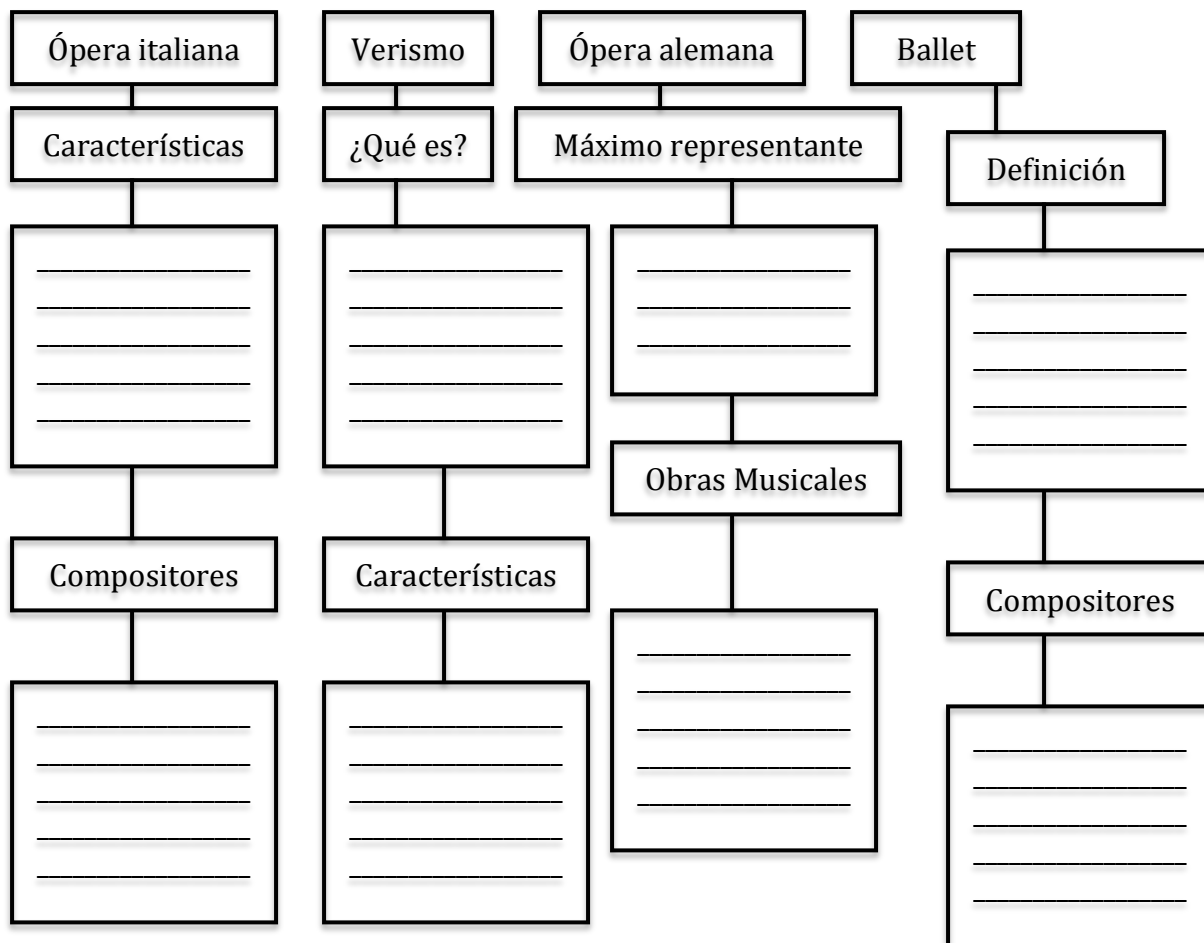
Ópera italiana

Características

_______________
_______________
_______________
_______________
_______________

Compositores

_______________
_______________
_______________
_______________
_______________

Verismo

¿Qué es?

_______________
_______________
_______________
_______________
_______________

Características

_______________
_______________
_______________
_______________
_______________

Ópera alemana

Máximo representante

_______________
_______________
_______________

Obras Musicales

_______________
_______________
_______________
_______________
_______________

Ballet

Definición

_______________
_______________
_______________
_______________
_______________

Compositores

_______________
_______________
_______________
_______________
_______________